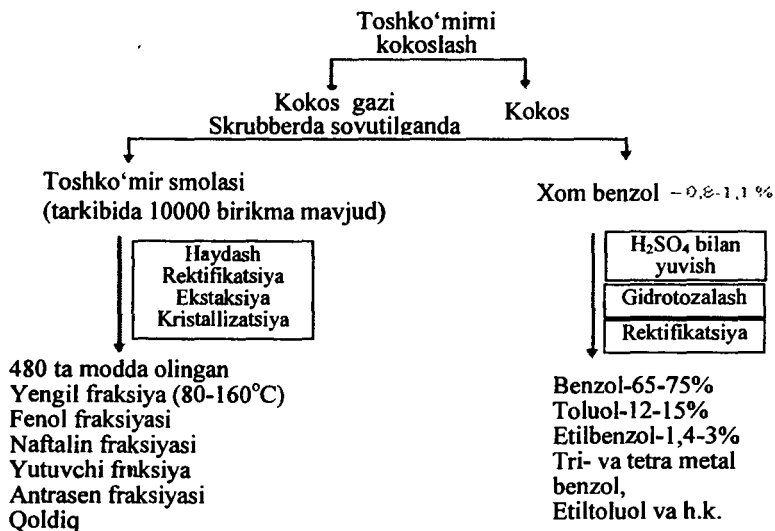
Toshko'mirni kokoslash

Kokos gazi
Skrubberda sovutilganda

Kokos

Toshko'mir smolasi
(tarkibida 10000 birikma mavjud)

Haydash
Rektifikatsiya
Ekstaksiya
Kristallizatsiya

480 ta modda olingan
Yengil fraksiya (80-160°C)
Fenol fraksiyasi
Naftalin fraksiyasi
Yutuvchi frnksiya
Antrasen fraksiyasi
Qoldiq

Xom benzol – 0,8-1,1 %

$H_2SO_4$ bilan yuvish
Gidrotozalash
Rektifikatsiya

Benzol-65-75%
Toluol-12-15%
Etilbenzol-1,4-3%
Tri- va tetra metal benzol,
Etiltoluol va h.k.